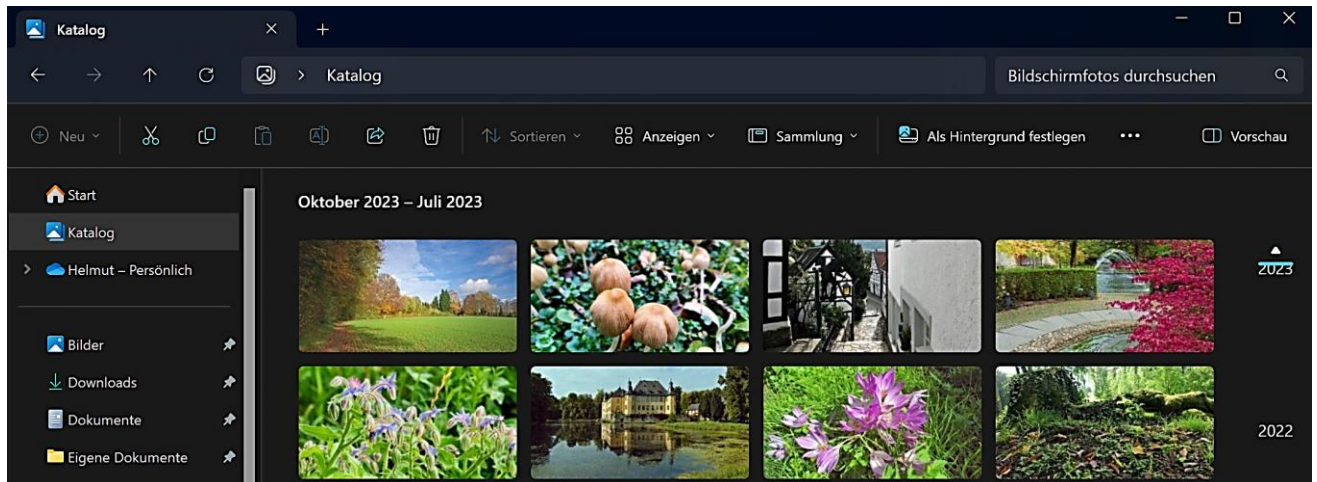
Katalog
×
+

Katalog
Bildschirmfotos durchsuchen

Neu
Sortieren
Anzeigen
Sammlung
Als Hintergrund festlegen
•••
Vorschau

Start
Katalog
Helmut – Persönlich

Bilder
Downloads
Dokumente
Eigene Dokumente

Oktober 2023 – Juli 2023

2023
2022